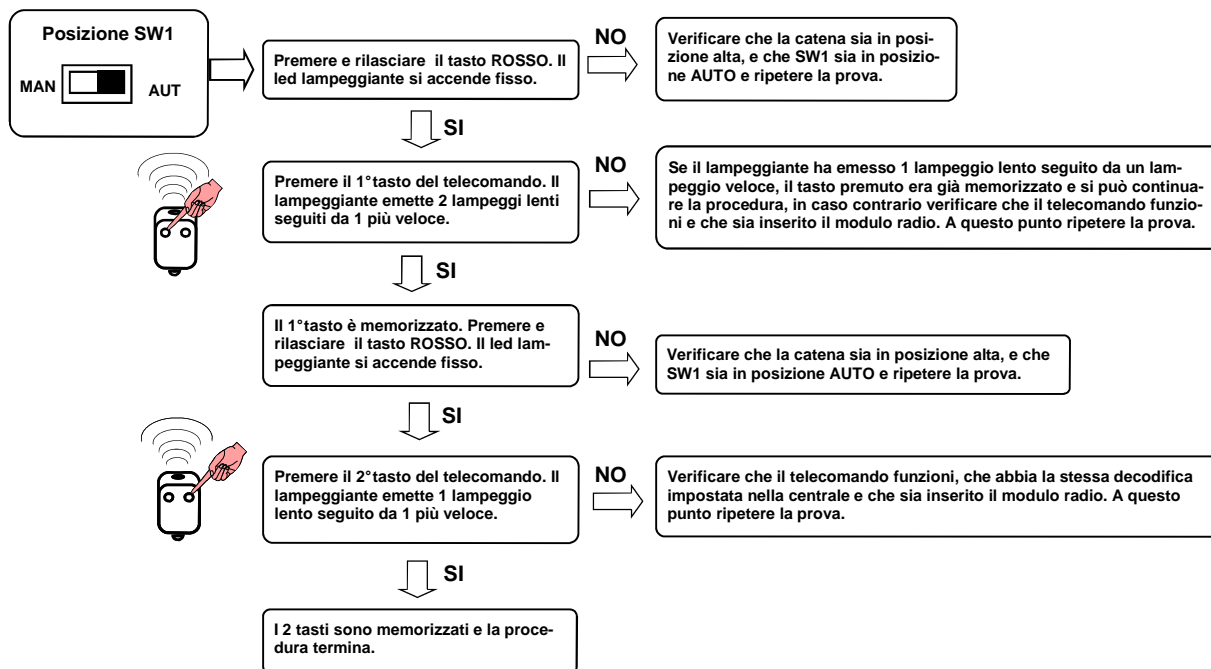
Posizione SW1

MAN

AUT

Premere e rilasciare il tasto ROSSO. Il led lampeggiante si accende fisso.

NO

Verificare che la catena sia in posizione alta, e che SW1 sia in posizione AUTO e ripetere la prova.

SI

Premere il 1°tasto del telecomando. Il lampeggiante emette 2 lampeggi lenti seguiti da 1 più veloce.

NO

Se il lampeggiante ha emesso 1 lampeggio lento seguito da un lampeggio veloce, il tasto premuto era già memorizzato e si può continuare la procedura, in caso contrario verificare che il telecomando funzioni e che sia inserito il modulo radio. A questo punto ripetere la prova.

SI

Il 1°tasto è memorizzato. Premere e rilasciare il tasto ROSSO. Il led lampeggiante si accende fisso.

NO

Verificare che la catena sia in posizione alta, e che SW1 sia in posizione AUTO e ripetere la prova.

SI

Premere il 2°tasto del telecomando. Il lampeggiante emette 1 lampeggio lento seguito da 1 più veloce.

NO

Verificare che il telecomando funzioni, che abbia la stessa decodifica impostata nella centrale e che sia inserito il modulo radio. A questo punto ripetere la prova.

SI

I 2 tasti sono memorizzati e la procedura termina.